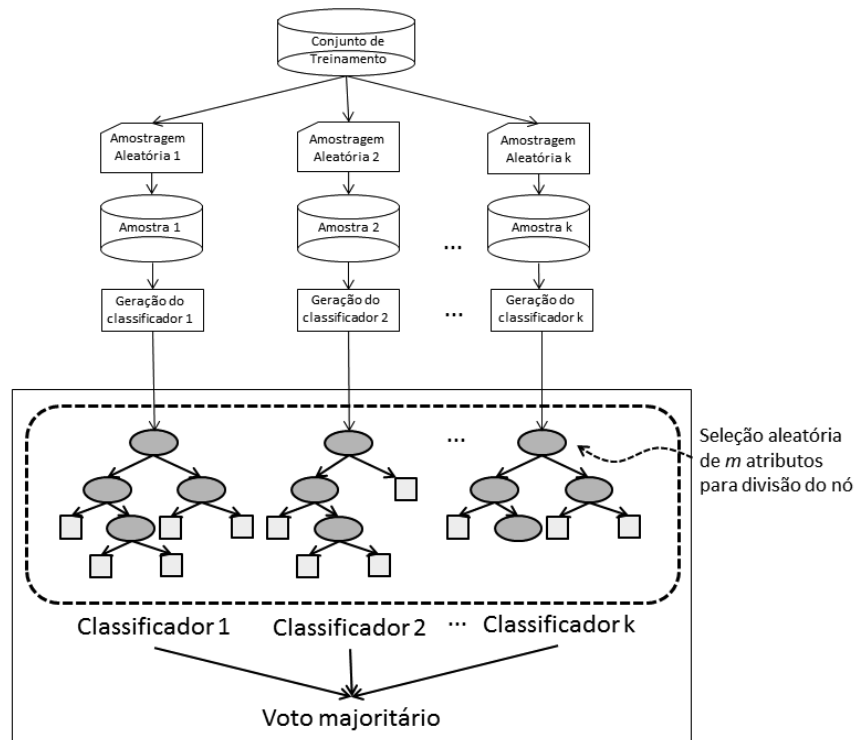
Conjunto de Treinamento

Amostragem Aleatória 1

Amostragem Aleatória 2

Amostragem Aleatória k

Amostra 1

Amostra 2

...

Amostra k

Geração do classificador 1

Geração do classificador 2

...

Geração do classificador k

...

Seleção aleatória de *m* atributos para divisão do nó

Classificador 1

Classificador 2

...

Classificador k

Voto majoritário